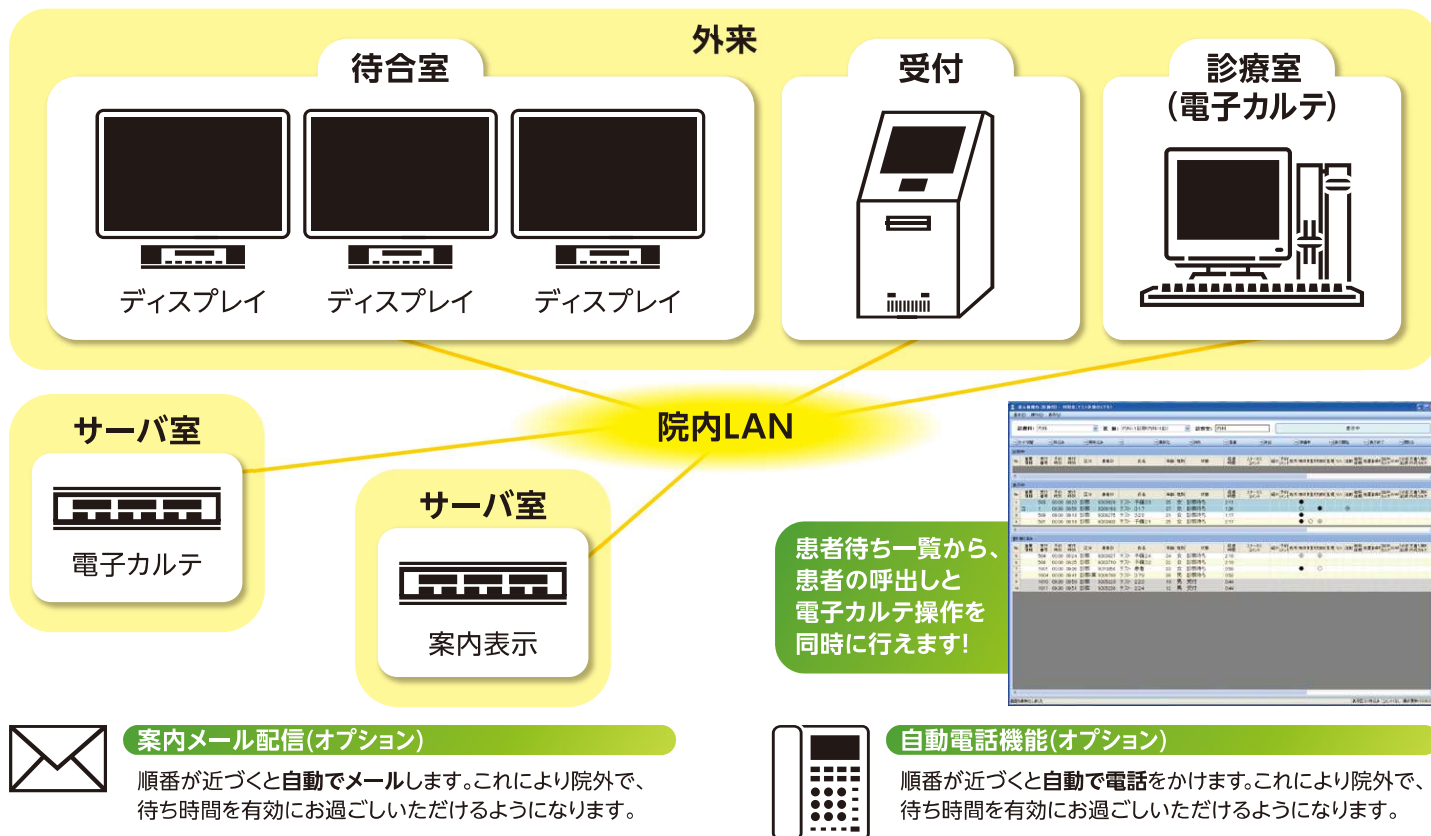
外来

待合室

ディスプレイ　ディスプレイ　ディスプレイ

受付

診療室
(電子カルテ)

サーバ室

電子カルテ

院内LAN

サーバ室

案内表示

患者待ち一覧から、患者の呼出しと電子カルテ操作を同時に行えます!

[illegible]

案内メール配信(オプション)

順番が近づくと自動でメールします。これにより院外で、待ち時間を有効にお過ごしいただけるようになります。

自動電話機能(オプション)

順番が近づくと自動で電話をかけます。これにより院外で、待ち時間を有効にお過ごしいただけるようになります。